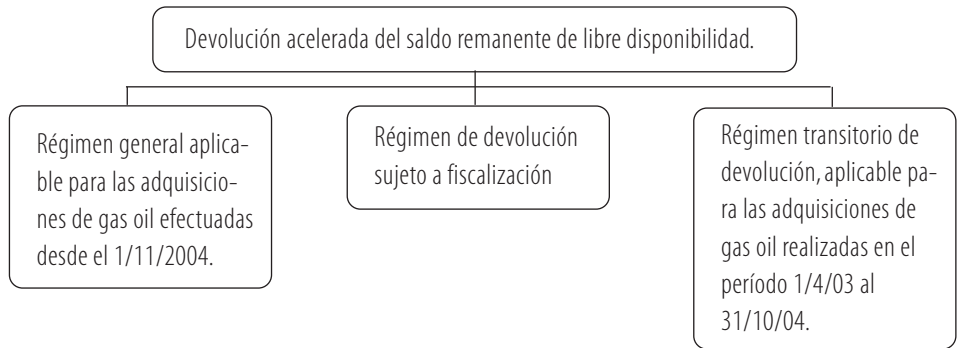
Devolución acelerada del saldo remanente de libre disponibilidad.

Régimen general aplicable para las adquisiciones de gas oil efectuadas desde el 1/11/2004.

Régimen de devolución sujeto a fiscalización

Régimen transitorio de devolución, aplicable para las adquisiciones de gas oil realizadas en el período 1/4/03 al 31/10/04.